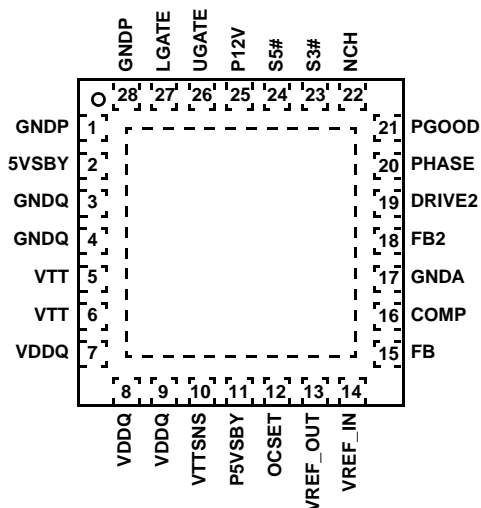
GNDP
LGATE
UGATE
P12V
S5#
S3#
NCH

28 27 26 25 24 23 22

GNDP 1
5VSBY 2
GNDQ 3
GNDQ 4
VTT 5
VTT 6
VDDQ 7

21 PGOOD
20 PHASE
19 DRIVE2
18 FB2
17 GNDA
16 COMP
15 FB

8 9 10 11 12 13 14

VDDQ
VDDQ
VTTSNS
P5VSBY
OCSET
VREF_OUT
VREF_IN